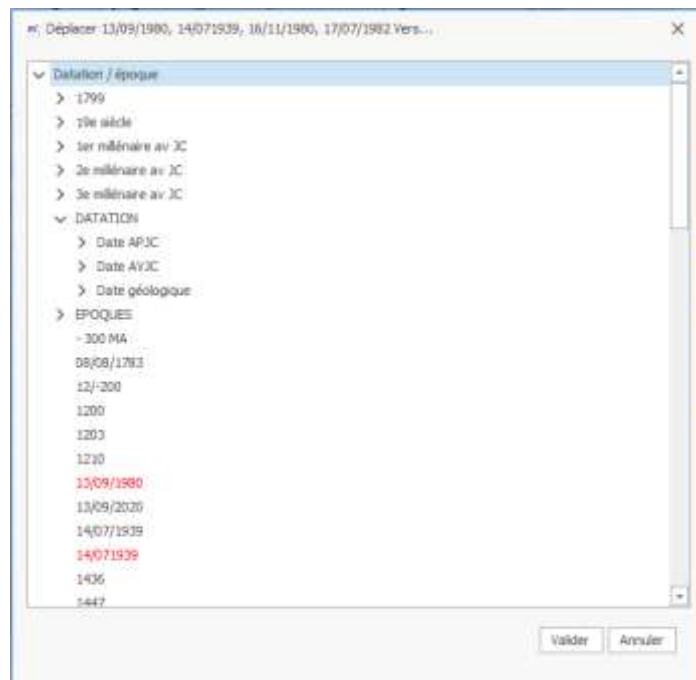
Déplacer 13/09/1980, 14/071939, 16/11/1980, 17/07/1982 Vers...

×

Datation / époque
1799
19e siècle
1er millénaire av JC
2e millénaire av JC
3e millénaire av JC
DATATION
Date APJC
Date AVJC
Date géologique
EPOQUES
- 300 MA
08/08/1783
12/-200
1200
1203
1210
13/09/1980
13/09/2020
14/07/1939
14/071939
1436
1447

Valider
Annuler